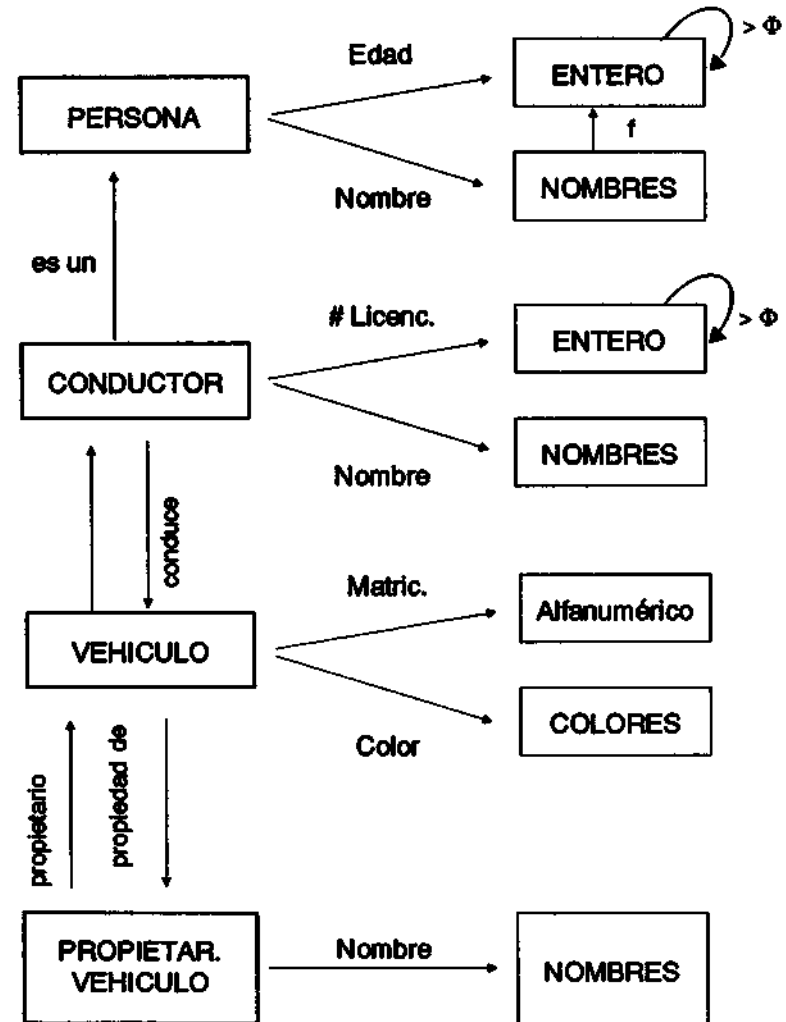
Edad

ENTERO

$> \Phi$

PERSONA

f

Nombre

NOMBRES

es un

# Licenc.

ENTERO

$> \Phi$

CONDUCTOR

NOMBRES

Nombre

conduce

Matric.

Alfanumérico

VEHICULO

COLORES

Color

propietario

propiedad de

PROPIETAR. VEHICULO

Nombre

NOMBRES